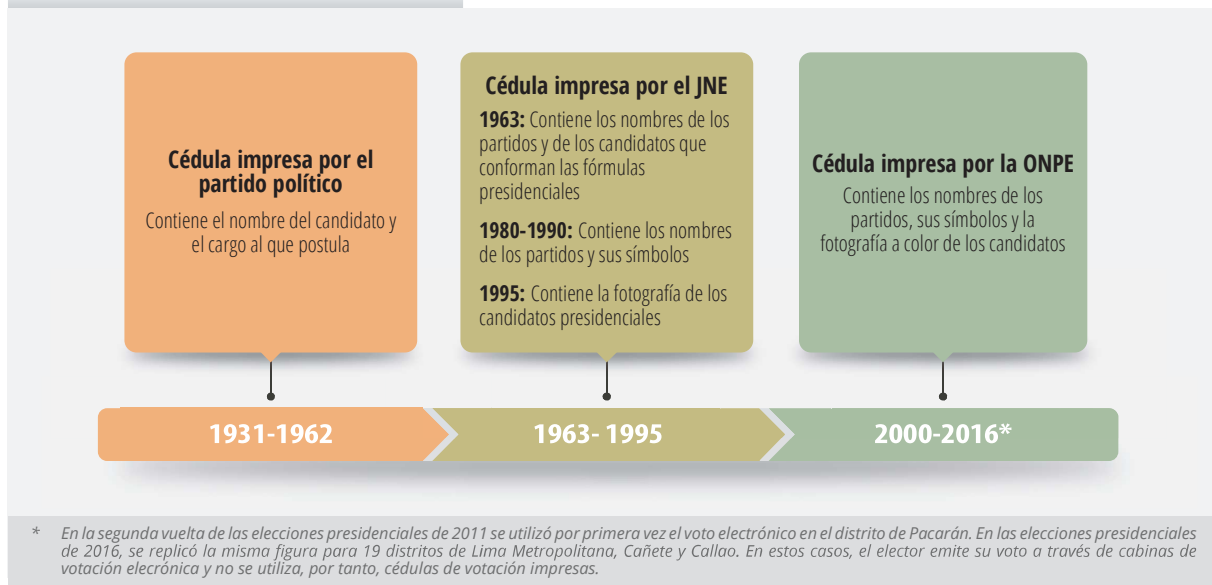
Cédula impresa por el partido político

Contiene el nombre del candidato y el cargo al que postula

Cédula impresa por el JNE

1963: Contiene los nombres de los partidos y de los candidatos que conforman las fórmulas presidenciales

1980-1990: Contiene los nombres de los partidos y sus símbolos

1995: Contiene la fotografía de los candidatos presidenciales

Cédula impresa por la ONPE

Contiene los nombres de los partidos, sus símbolos y la fotografía a color de los candidatos

1931-1962

1963- 1995

2000-2016*

* En la segunda vuelta de las elecciones presidenciales de 2011 se utilizó por primera vez el voto electrónico en el distrito de Pacarán. En las elecciones presidenciales de 2016, se replicó la misma figura para 19 distritos de Lima Metropolitana, Cañete y Callao. En estos casos, el elector emite su voto a través de cabinas de votación elecrónica y no se utiliza, por tanto, cédulas de votación impresas.